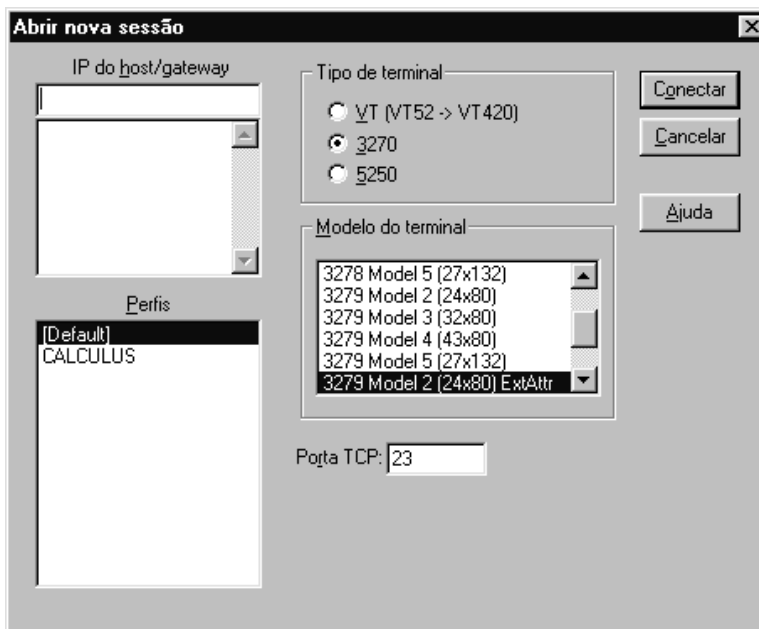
Abrir nova sessão

IP do host/gateway

Perfis

[Default]
CALCULUS

Tipo de terminal

VT (VT52 -> VT420)
3270
5250

Modelo do terminal

3278 Model 5 (27x132)
3279 Model 2 (24x80)
3279 Model 3 (32x80)
3279 Model 4 (43x80)
3279 Model 5 (27x132)
3279 Model 2 (24x80) ExtAttr

Porta TCP: 23

Conectar
Cancelar
Ajuda